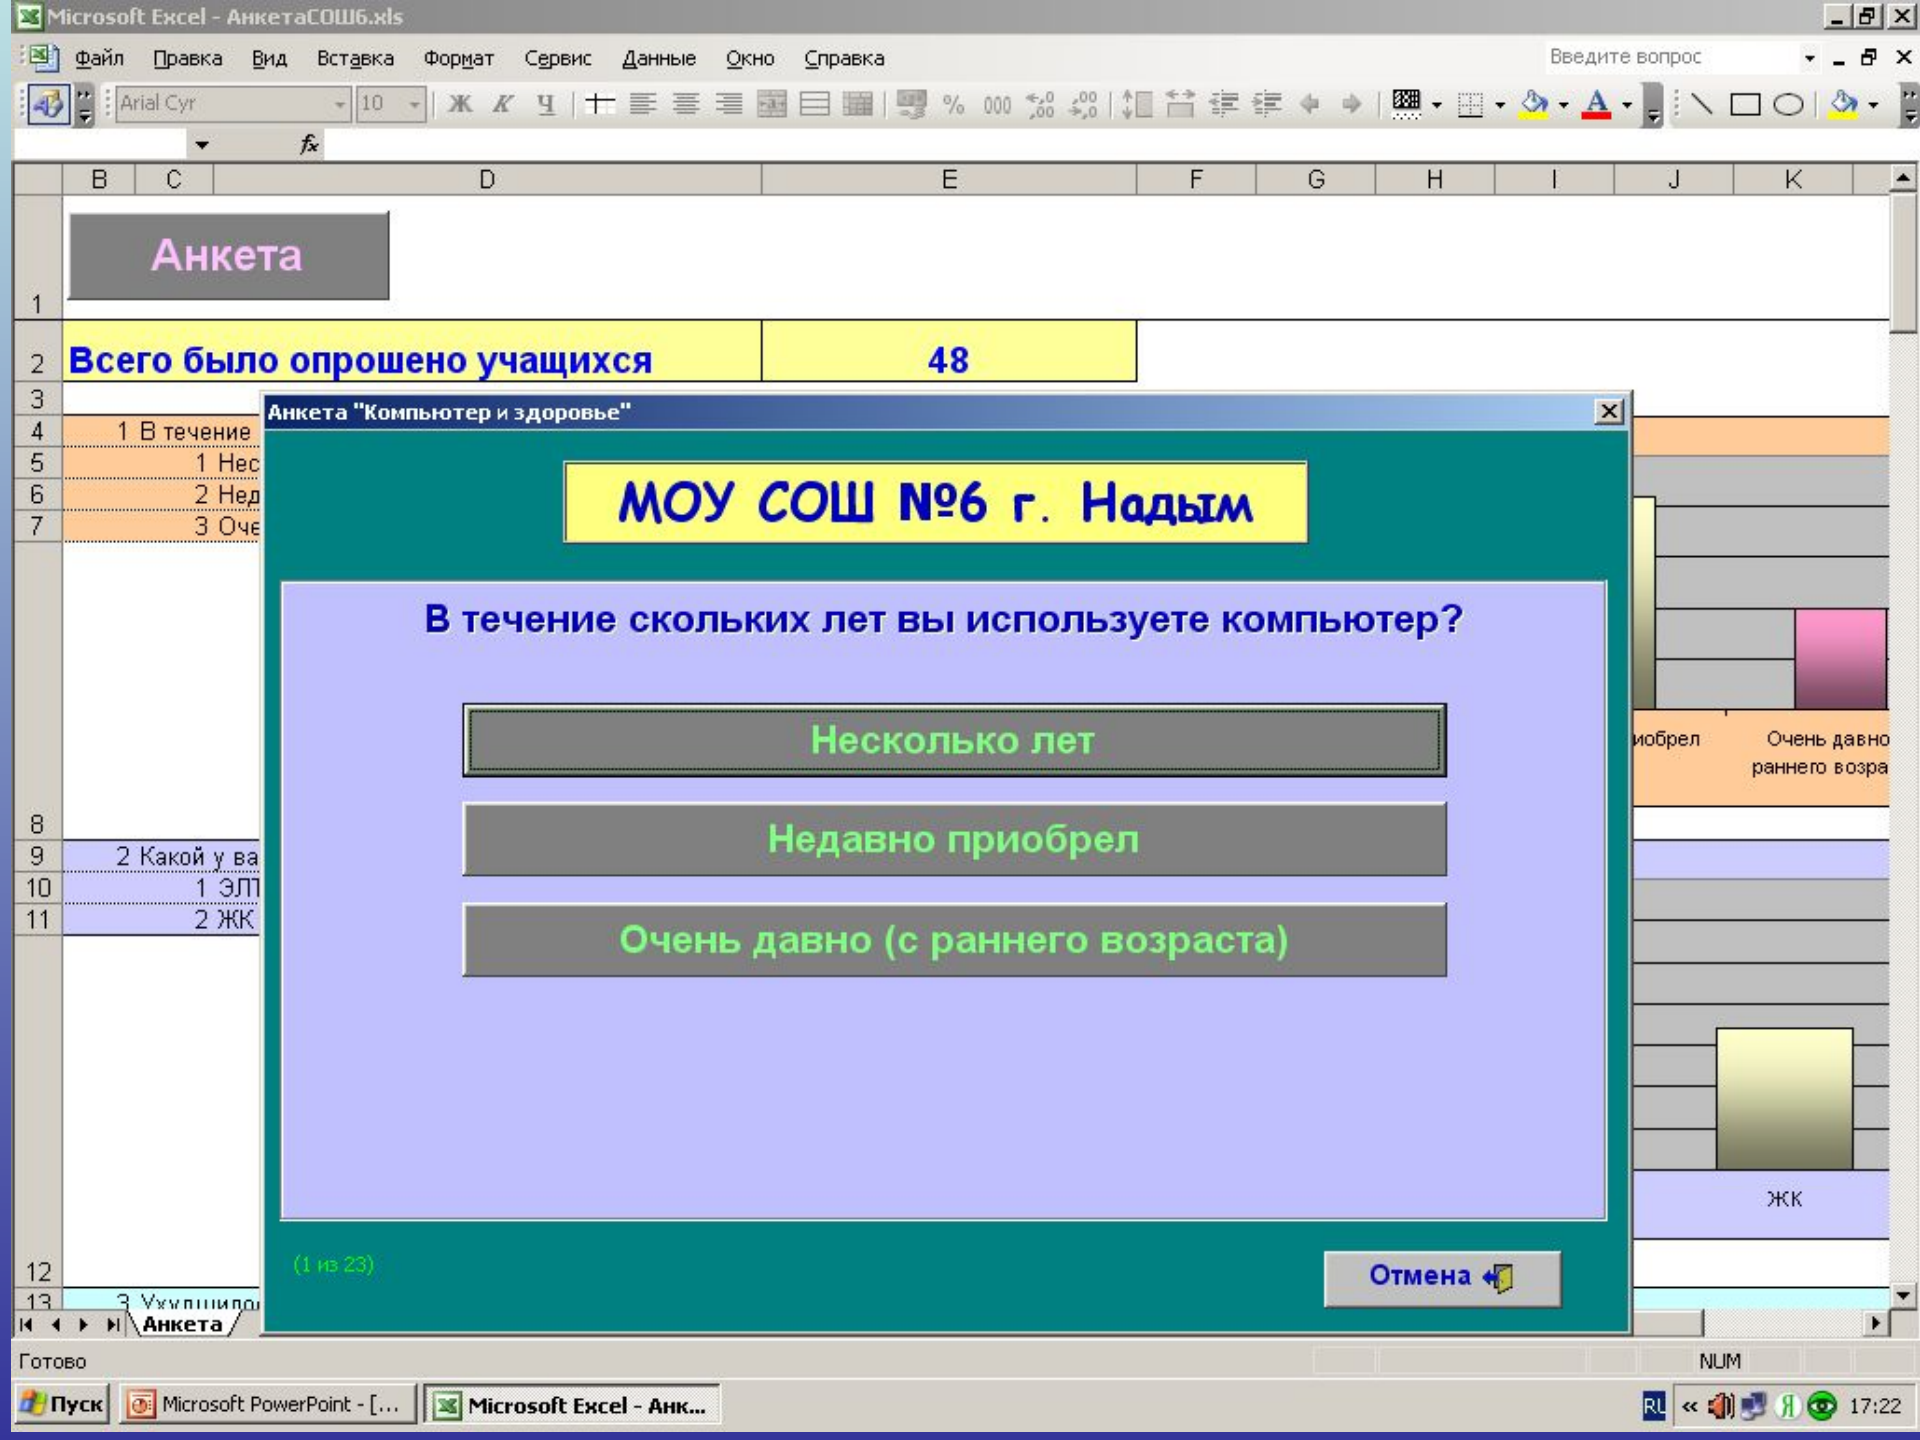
Microsoft Excel - АнкетаСОШ6.xls

Файл Правка Вид Вставка Формат Сервис Данные Окно Справка

Введите вопрос

Arial Cyr 10 Ж К Ч % 000

B C D E F G H I J K

1 Анкета

2 Всего было опрошено учащихся 48

3

4 1 В течение

5 1 Нес

6 2 Нед

7 3 Оче

8

9 2 Какой у ва

10 1 ЭЛ

11 2 ЖК

12

13 3 Ухудшилось

иобрел

Очень давно раннего возра

ЖК

Анкета "Компьютер и здоровье"

МОУ СОШ №6 г. Надым

В течение скольких лет вы используете компьютер?

Несколько лет

Недавно приобрел

Очень давно (с раннего возраста)

(1 из 23)

Отмена

Анкета

Готово

NUM

Пуск Microsoft PowerPoint - [... Microsoft Excel - Анк...

RU 17:22